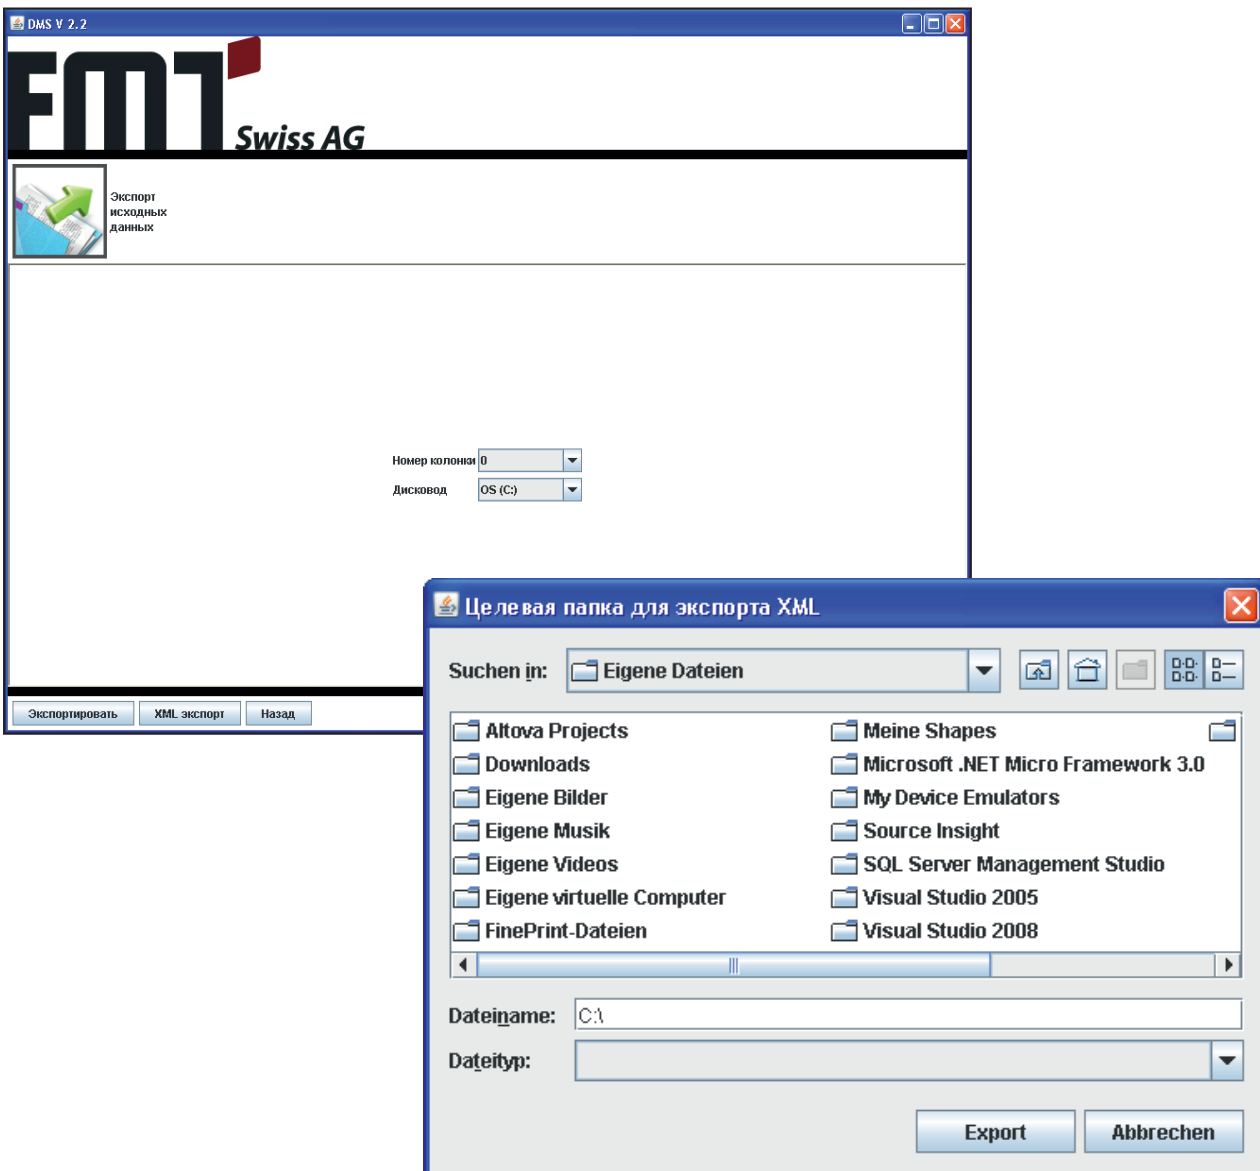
DMS V 2.2

FMT Swiss AG

Экспорт исходных данных

Номер колонки 0

Дисковод OS (C:)

Экспортировать XML экспорт Назад

Целевая папка для экспорта XML

Suchen in: Eigene Dateien

Altova Projects
Downloads
Eigene Bilder
Eigene Musik
Eigene Videos
Eigene virtuelle Computer
FinePrint-Dateien
Meine Shapes
Microsoft .NET Micro Framework 3.0
My Device Emulators
Source Insight
SQL Server Management Studio
Visual Studio 2005
Visual Studio 2008

Dateiname: C:\

Dateityp:

Export Abbrechen